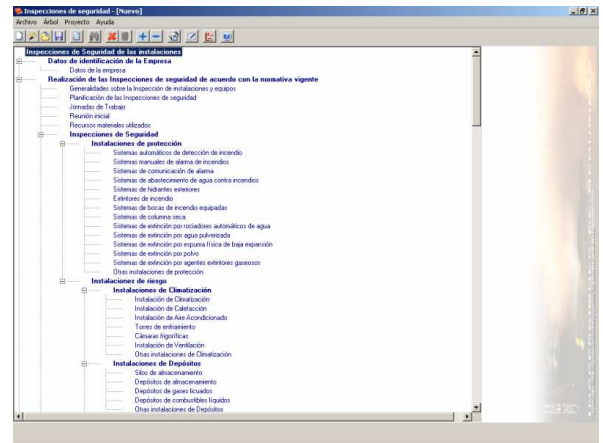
Inspecciones de seguridad - [Nuevo]
Archivo Árbol Proyecto Ayuda

Inspecciones de Seguridad de las instalaciones
Datos de identificación de la Empresa
Datos de la empresa
Realización de las Inspecciones de seguridad de acuerdo con la normativa vigente
Generalidades sobre la Inspección de instalaciones y equipos
Planificación de las Inspecciones de seguridad
Jornadas de Trabajo
Reunión inicial
Recursos materiales utilizados
Inspecciones de Seguridad
Instalaciones de protección
Sistemas automáticos de detección de incendio
Sistemas manuales de alarma de incendios
Sistemas de comunicación de alarma
Sistemas de abastecimiento de agua contra incendios
Sistemas de hidrantes exteriores
Extintores de incendio
Sistemas de bocas de incendio equipadas
Sistemas de columna seca
Sistemas de extinción por rociadores automáticos de agua
Sistemas de extinción por agua pulverizada
Sistemas de extinción por espuma física de baja expansión
Sistemas de extinción por polvo
Sistemas de extinción por agentes extintores gaseosos
Otras instalaciones de protección
Instalaciones de riesgo
Instalaciones de Climatización
Instalación de Climatización
Instalación de Calefacción
Instalación de Aire Acondicionado
Torres de enfriamiento
Cámaras frigoríficas
Instalación de Ventilación
Otras instalaciones de Climatización
Instalaciones de Depósitos
Silos de almacenamiento
Depósitos de almacenamiento
Depósitos de gases licuados
Depósitos de combustibles líquidos
Otras instalaciones de Depósitos